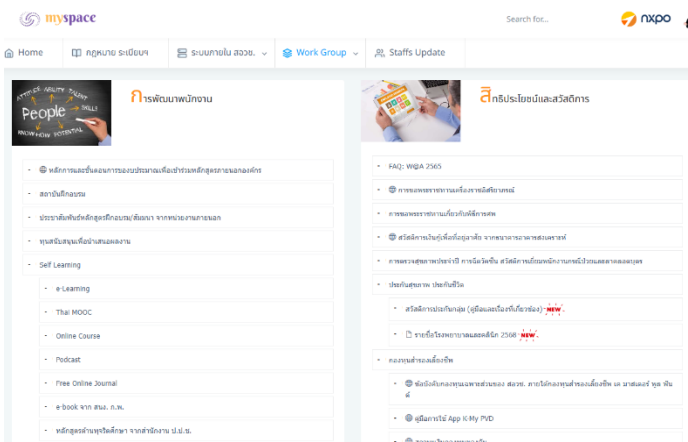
myspace

Search for...

nxpo

Home

กฎหมาย ระเบียบฯ

ระบบภายใน สอวช.

Work Group

Staffs Update

ATTITUDE ABILITY TALENT SKILLS People KNOWLEDGE POTENTIAL

การพัฒนาพนักงาน

- หลักการและขั้นตอนการของบประมาณเพื่อเข้าร่วมหลักสูตรภายนอกองค์กร

- สถาบันฝึกอบรม

- ประกาศ/สัมพันธ์หลักสูตรฝึกอบรม/สัมมนา จากหน่วยงานภายนอก

- ทุนสนับสนุนเพื่อนำเสนอผลงาน

- Self Learning

- e-Learning

- Thai MOOC

- Online Course

- Podcast

- Free Online Journal

- e-book จาก สนง. ก.พ.

- หลักสูตรด้านพุทธิศึกษา จากสำนักงาน ป.ป.ช.

สิทธิประโยชน์และสวัสดิการ

- FAQ: W@A 2565

- การขอพระราชทานเครื่องราชอิสริยาภรณ์

- การขอพระราชทานเกี่ยวกับพิธีการศพ

- สวัสดิการเงินกู้เพื่อที่อยู่อาศัย จากธนาคารอาคารสงเคราะห์

- การตรวจสุขภาพประจำปี การฉีดวัคซีน สวัสดิการเยี่ยมพนักงานกรณีป่วยและคลอดบุตร

- ประกันสุขภาพ ประกันชีวิต

- สวัสดิการประกันกลุ่ม (คู่มือและเรื่องที่เกี่ยวข้อง) NEW

- รายชื่อโรงพยาบาลและคลินิก 2568 NEW

- กองทุนสำรองเลี้ยงชีพ

- ข้อบังคับกองทุนเฉพาะส่วนของ สอวช. ภายใต้กองทุนสำรองเลี้ยงชีพ เค มาสเตอร์ พูล ฟันด์

- คู่มือการใช้ App K-My PVD

- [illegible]